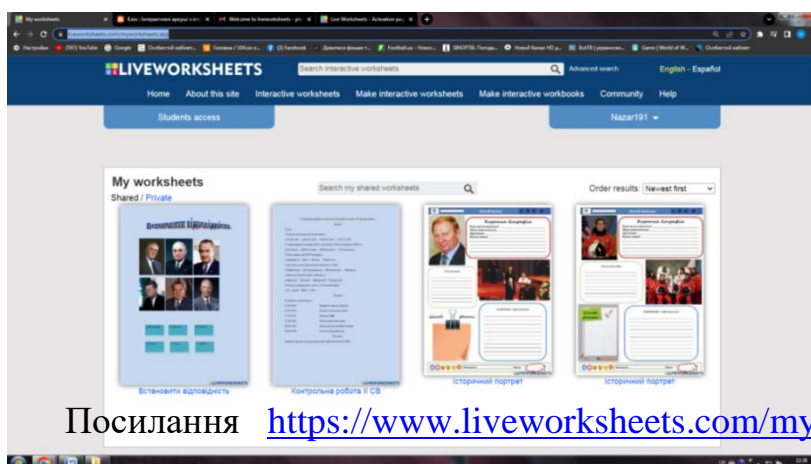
My worksheets
Клас: Інтерактивні вправи з ісо
Welcome to liveworksheets - gm
Live Worksheets - Activation pa
liveworksheets.com/myworksheets.asp
Настройки (597) YouTube Google Особистий кабінет Головна / 10fe.ua Facebook Додаток фільми Football.ua - Новост SINOPTIK: Погода Новий Канал HD Game | World of W... Особистий кабінет
LIVEWORKSHEETS
Search interactive worksheets
Advanced search
English - Español
Home About this site Interactive worksheets Make interactive worksheets Make interactive workbooks Community Help
Students access
Nazar191
My worksheets
Shared / Private
Search my shared worksheets
Order results: Newest first
Встановити відповідність
Контрольна робота ІІ СВ
Історичний портрет
Історичний портрет
Посилання https://www.liveworksheets.com/my